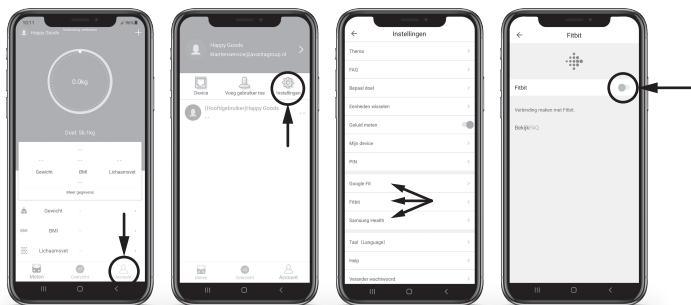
10:11

Happy Goods

0.0kg

Doel: 56.1kg

--
Gewicht

--
BMI

--
Lichaamsvet

Meer gegevens

Gewicht

BMI

Lichaamsvet

Meten
Overzicht
Account

Happy Goods
klantenservice@avantagroup.nl

Device
Voeg gebruiker toe
Instellingen

[Hoofdgebruiker]Happy Goods

Meten
Overzicht
Account

Instellingen

Thema

FAQ

Bepaal doel

Eenheden wisselen

Geluid meten

Mijn device

PIN

Google Fit

Fitbit

Samsung Health

Taal (Language)

Help

Verander wachtwoord

Fitbit

Fitbit

Verbinding maken met Fitbit.

Bekijk FAQ